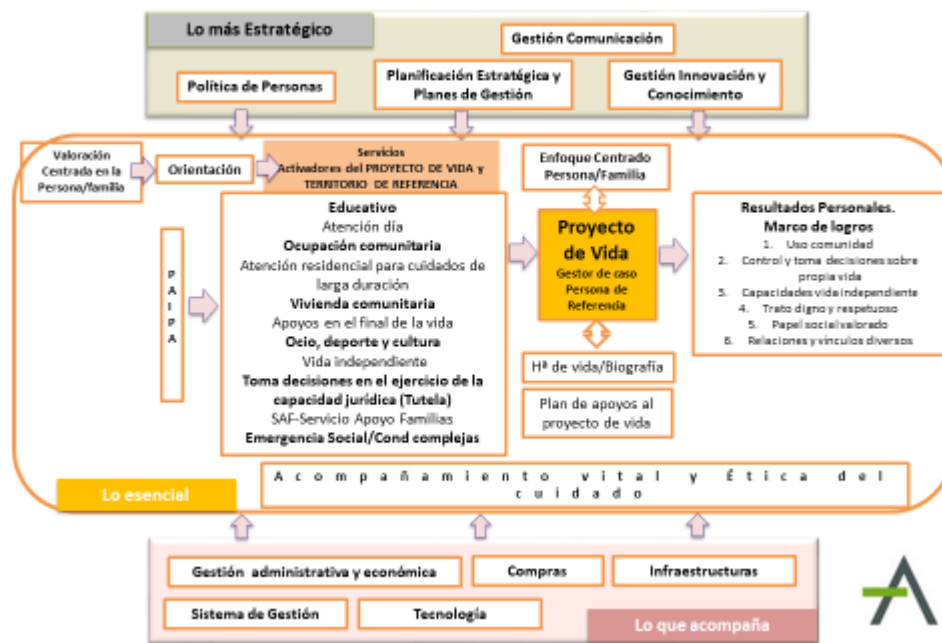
Lo más Estratégico

Gestión Comunicación

Política de Personas

Planificación Estratégica y Planes de Gestión

Gestión Innovación y Conocimiento

Valoración Centrada en la Persona/familia

Orientación

Servicios Activadores del PROYECTO DE VIDA y TERRITORIO DE REFERENCIA

Enfoque Centrado Persona/Familia

P A I P A

Educativo
Atención día
Ocupación comunitaria
Atención residencial para cuidados de larga duración
Vivienda comunitaria
Apoyos en el final de la vida
Ocio, deporte y cultura
Vida independiente
Toma decisiones en el ejercicio de la capacidad jurídica (Tutela)
SAF-Servicio Apoyo Familias
Emergencia Social/Cond complejas

Proyecto de Vida
Gestor de caso
Persona de Referencia

Hª de vida/Biografía

Plan de apoyos al proyecto de vida

Resultados Personales. Marco de logros
1. Uso comunidad
2. Control y toma decisiones sobre propia vida
3. Capacidades vida independiente
4. Trato digno y respetuoso
5. Papel social valorado
6. Relaciones y vínculos diversos

Lo esencial

Acompañamiento vital y Ética del cuidado

Gestión administrativa y económica

Compras

Infraestructuras

Sistema de Gestión

Tecnología

Lo que acompaña